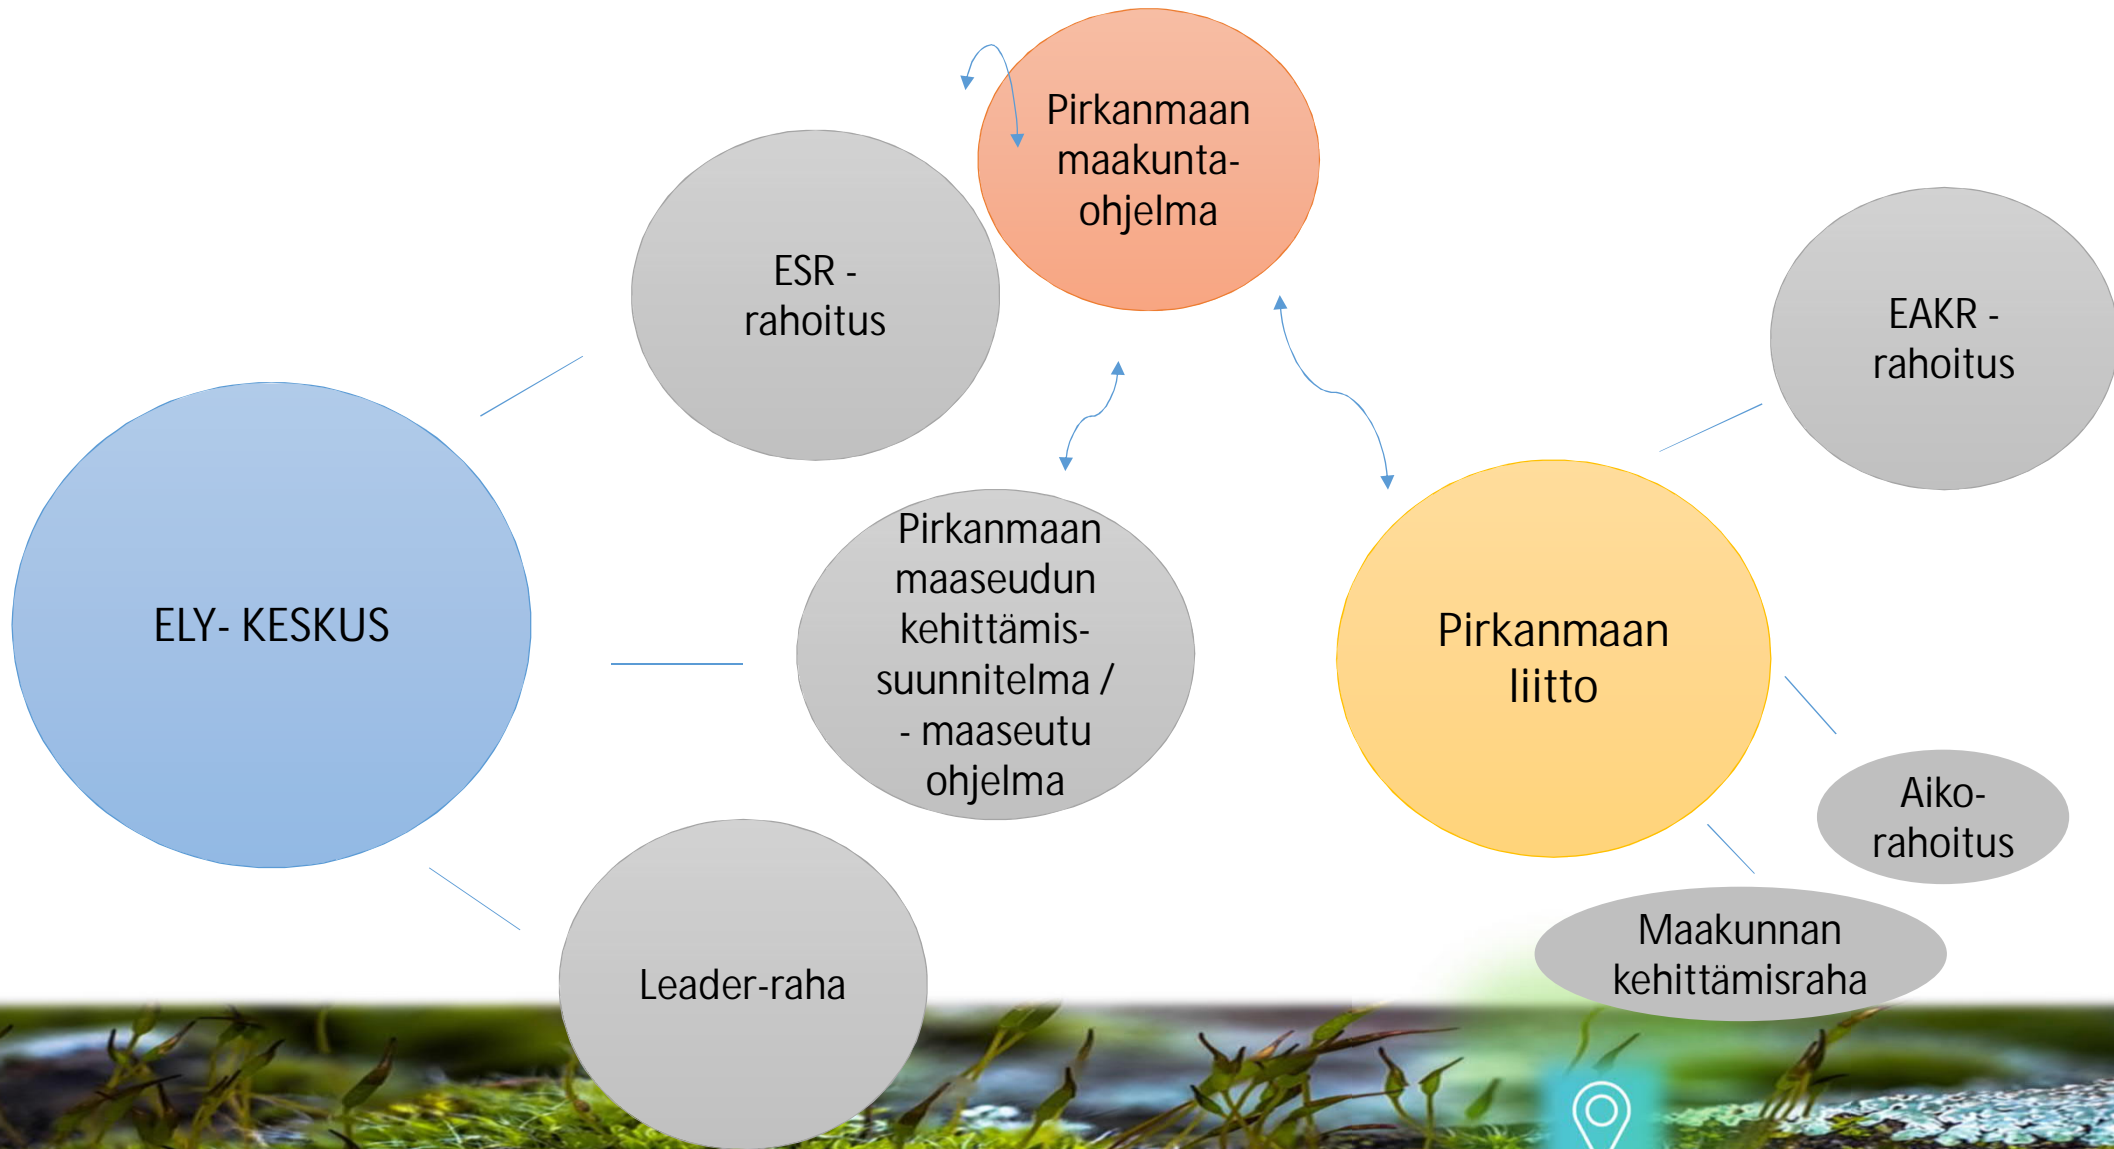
Pirkanmaan maakunta-ohjelma

ESR - rahoitus

EAKR - rahoitus

ELY- KESKUS

Pirkanmaan maaseudun kehittämis-suunnitelma / - maaseutu ohjelma

Pirkanmaan liitto

Aiko-rahoitus

Maakunnan kehittämisraha

Leader-raha